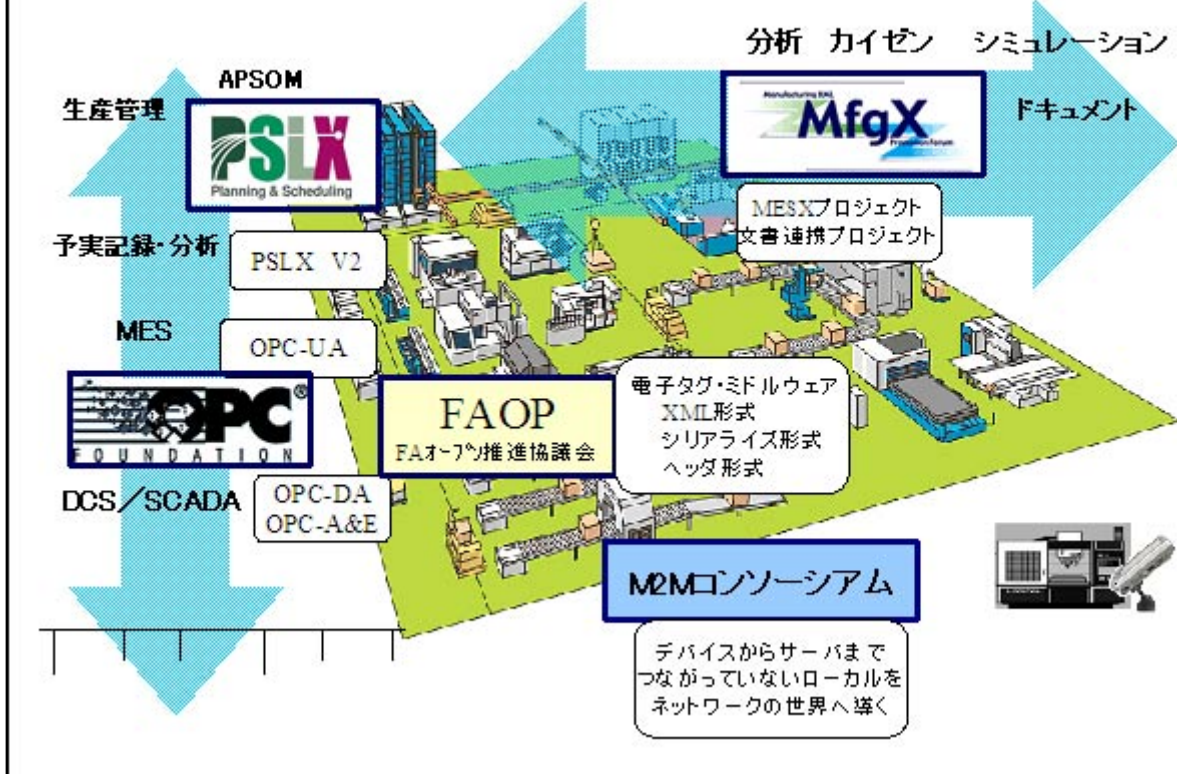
分析 カイゼン シミュレーション

APSOM

生産管理

PSLX
Planning & Scheduling

Manufacturing XML
MfgX
Promotion Forum

ドキュメント

MESXプロジェクト
文書連携プロジェクト

予実記録・分析

PSLX V2

MES

OPC-UA

OPC
FOUNDATION

FAOP
FAオープン推進協議会

電子タグ・ミドルウェア
XML形式
シリアライズ形式
ヘッダ形式

DCS/SCADA

OPC-DA
OPC-A&E

M2Mコンソーシアム

デバイスからサーバまで
つながっていないローカルを
ネットワークの世界へ導く